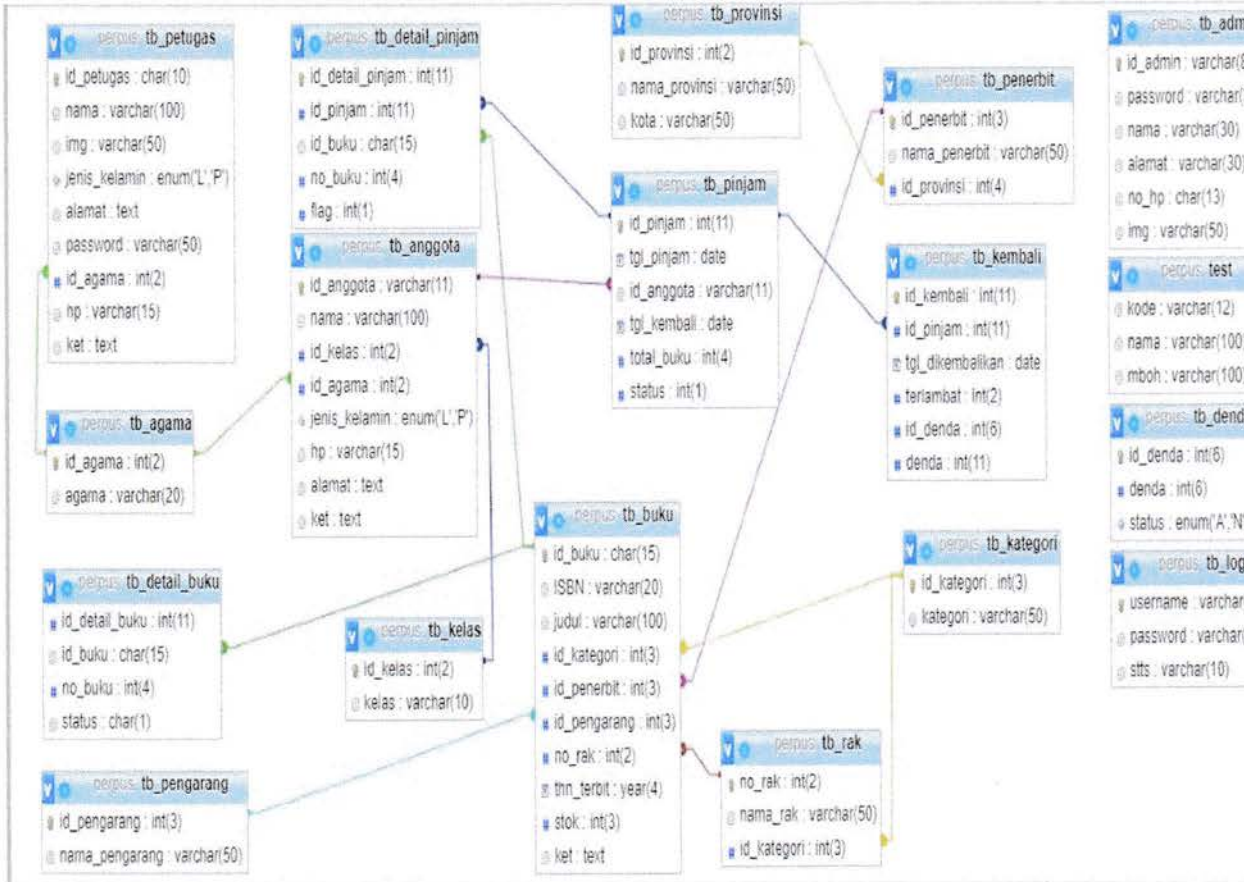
perpus tb_petugas
id_petugas : char(10)
nama : varchar(100)
img : varchar(50)
jenis_kelamin : enum('L','P')
alamat : text
password : varchar(50)
id_agama : int(2)
hp : varchar(15)
ket : text

perpus tb_detail_pinjam
id_detail_pinjam : int(11)
id_pinjam : int(11)
id_buku : char(15)
no_buku : int(4)
flag : int(1)

perpus tb_provinsi
id_provinsi : int(2)
nama_provinsi : varchar(50)
kota : varchar(50)

perpus tb_penerbit
id_penerbit : int(3)
nama_penerbit : varchar(50)
id_provinsi : int(4)

perpus tb_adm
id_admin : varchar(8
password : varchar(
nama : varchar(30)
alamat : varchar(30)
no_hp : char(13)
img : varchar(50)

perpus tb_pinjam
id_pinjam : int(11)
tgl_pinjam : date
id_anggota : varchar(11)
tgl_kembali : date
total_buku : int(4)
status : int(1)

perpus tb_anggota
id_anggota : varchar(11)
nama : varchar(100)
id_kelas : int(2)
id_agama : int(2)
jenis_kelamin : enum('L','P')
hp : varchar(15)
alamat : text
ket : text

perpus tb_kembali
id_kembali : int(11)
id_pinjam : int(11)
tgl_dikembalikan : date
terlambat : int(2)
id_denda : int(6)
denda : int(11)

perpus test
kode : varchar(12)
nama : varchar(100)
mboh : varchar(100)

perpus tb_agama
id_agama : int(2)
agama : varchar(20)

perpus tb_dend
id_denda : int(6)
denda : int(6)
status : enum('A','N'

perpus tb_buku
id_buku : char(15)
ISBN : varchar(20)
judul : varchar(100)
id_kategori : int(3)
id_penerbit : int(3)
id_pengarang : int(3)
no_rak : int(2)
thn_terbit : year(4)
stok : int(3)
ket : text

perpus tb_kategori
id_kategori : int(3)
kategori : varchar(50)

perpus tb_log
username : varchar
password : varchar
stts : varchar(10)

perpus tb_detail_buku
id_detail_buku : int(11)
id_buku : char(15)
no_buku : int(4)
status : char(1)

perpus tb_kelas
id_kelas : int(2)
kelas : varchar(10)

perpus tb_rak
no_rak : int(2)
nama_rak : varchar(50)
id_kategori : int(3)

perpus tb_pengarang
id_pengarang : int(3)
nama_pengarang : varchar(50)